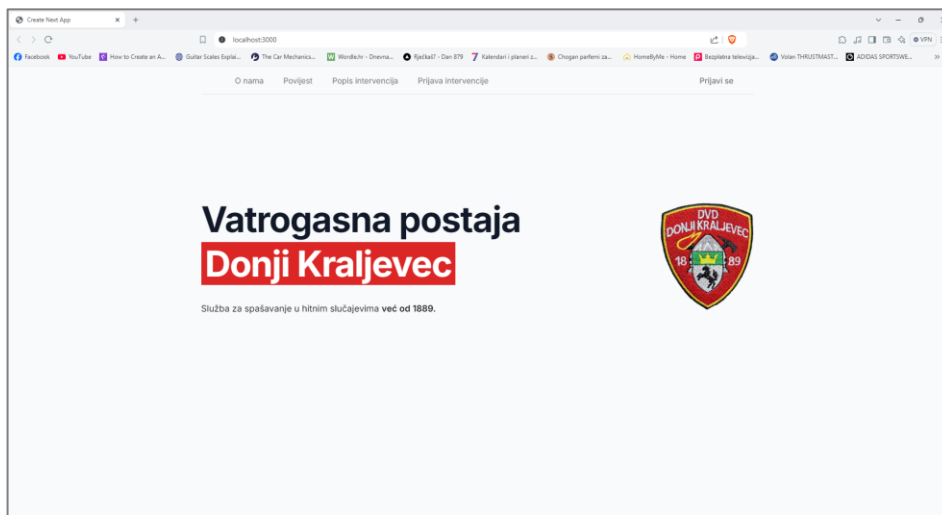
Create Next App

localhost:3000

VPN

Facebook YouTube How to Create an A... Guitar Scales Expla... The Car Mechanics... Wordle.hr - Dnevna... Riječkaš? - Dan 879 Kalendari i planeri z... Chogan parfemi za... HomeByMe - Home Besplatna televizija... Volan THRUSTMAST... ADIDAS SPORTSWE...

O nama Povijest Popis intervencija Prijava intervencije Prijavi se

Vatrogasna postaja
Donji Kraljevec

Služba za spašavanje u hitnim slučajevima **već od 1889.**

DVD DONJI KRALJEVEC 18 89